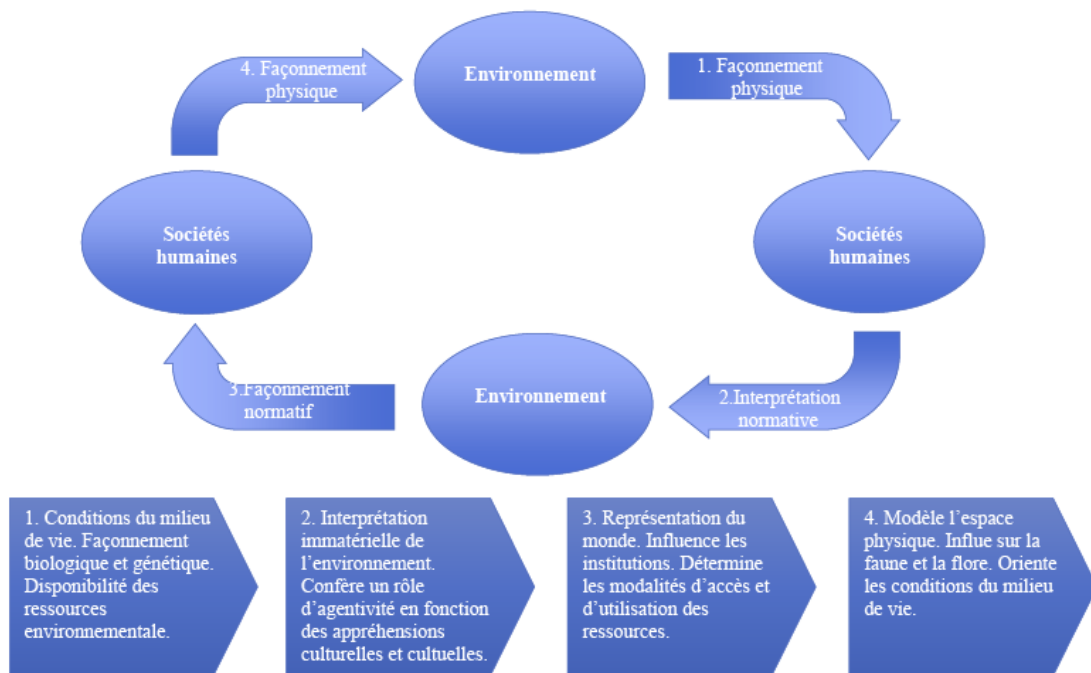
4. Façonnement physique

Environnement

1. Façonnement physique

Sociétés humaines

Sociétés humaines

3.Façonnement normatif

Environnement

2.Interprétation normative

1. Conditions du milieu de vie. Façonnement biologique et génétique. Disponibilité des ressources environnementale.

2. Interprétation immatérielle de l'environnement. Confère un rôle d'agentivité en fonction des appréhensions culturelles et cultuelles.

3. Représentation du monde. Influence les institutions. Détermine les modalités d'accès et d'utilisation des ressources.

4. Modèle l'espace physique. Influe sur la faune et la flore. Oriente les conditions du milieu de vie.